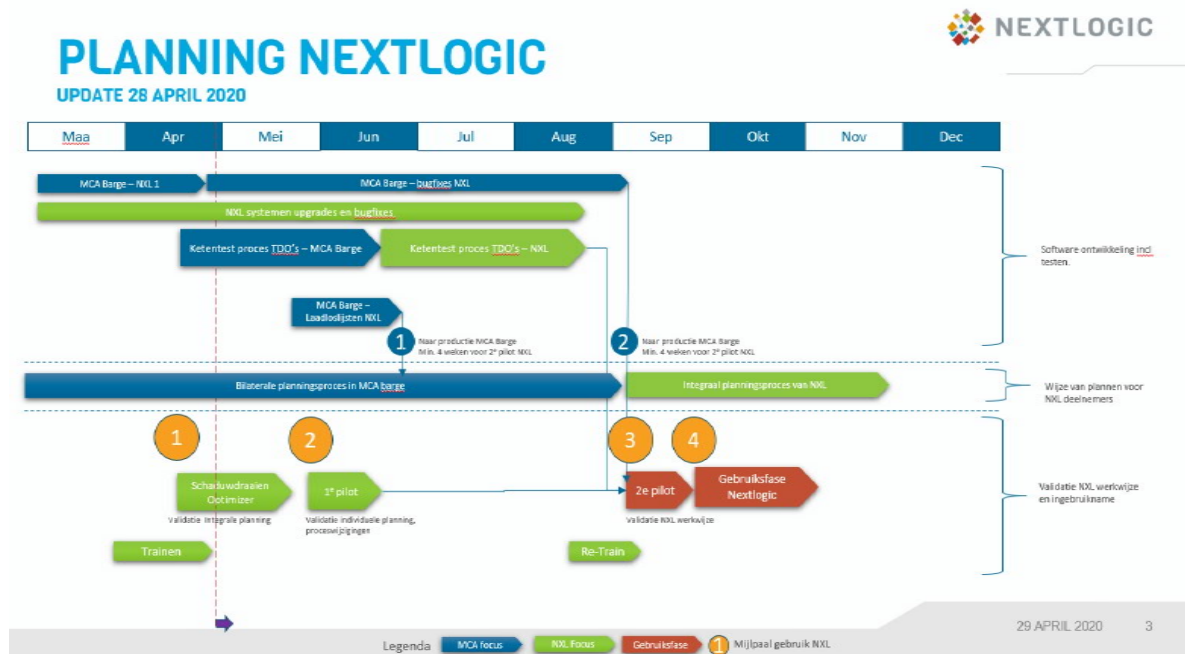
NEXTLOGIC

PLANNING NEXTLOGIC
UPDATE 28 APRIL 2020

| Maa | Apr | Mei | Jun | Jul | Aug | Sep | Okt | Nov | Dec |
|---|---|---|---|---|---|---|---|---|---|

MCA Barge – NXL 1

MCA Barge – bugfixes NXL

NXL systemen upgrades en bugfixes

Ketentest proces TDO's – MCA Barge

Ketentest proces TDO's – NXL

MCA Barge – Laadloslijsten NXL

1 Naar productie MCA Barge Min. 4 weken voor 2ᵉ pilot NXL

2 Naar productie MCA Barge Min. 4 weken voor 2ᵉ pilot NXL

Software ontwikkeling incl testen.

Bilaterale planningsproces in MCA barge

Integraal planningsproces van NXL

Wijze van plannen voor NXL deelnemers

1

2

3

4

Schaduwdraaien Optimizer

Validatie integrale planning

1ᵉ pilot

Validatie individuele planning, proceswijzigingen

2e pilot

Validatie NXL werkwijze

Gebruiksfase Nextlogic

Validatie NXL werkwijze en ingebruikname

Trainen

Re-Train

29 APRIL 2020 3

Legenda MCA focus NXL Focus Gebruiksfase 1 Mijlpaal gebruik NXL